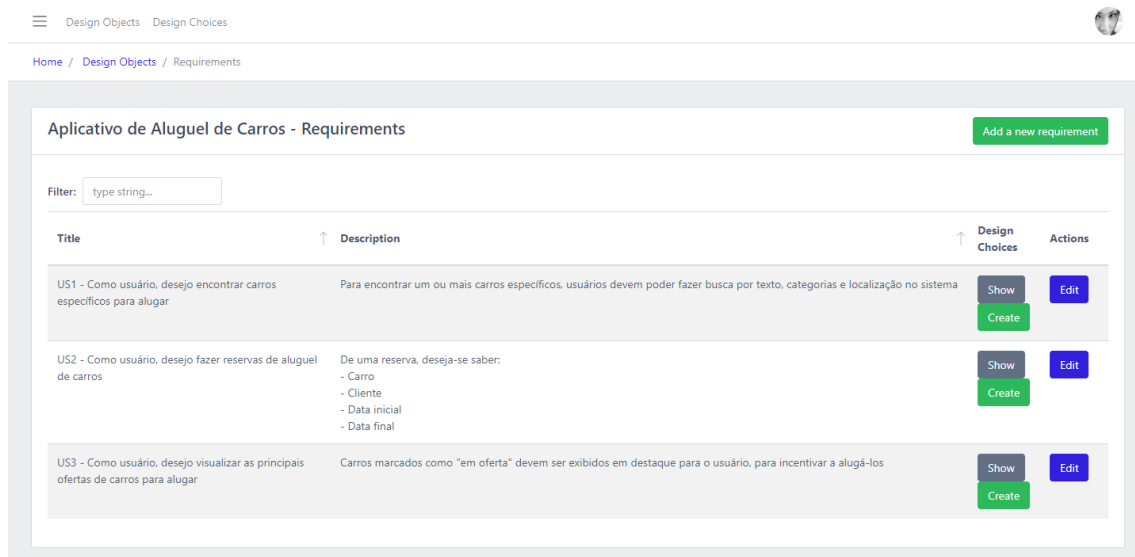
Design Objects Design Choices

Home / Design Objects / Requirements

Aplicativo de Aluguel de Carros - Requirements

Add a new requirement

Filter: type string...

| Title | Description | Design Choices | Actions |
|---|---|---|---|
| US1 - Como usuário, desejo encontrar carros específicos para alugar | Para encontrar um ou mais carros específicos, usuários devem poder fazer busca por texto, categorias e localização no sistema | Show Create | Edit |
| US2 - Como usuário, desejo fazer reservas de aluguel de carros | De uma reserva, deseja-se saber: - Carro - Cliente - Data inicial - Data final | Show Create | Edit |
| US3 - Como usuário, desejo visualizar as principais ofertas de carros para alugar | Carros marcados como "em oferta" devem ser exibidos em destaque para o usuário, para incentivar a alugá-los | Show Create | Edit |